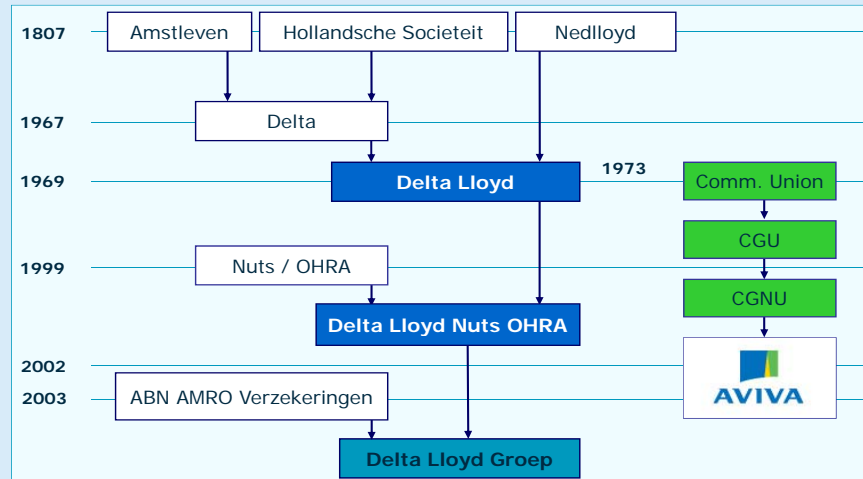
1807
Amstleven
Hollandsche Societeit
Nedlloyd

1967
Delta

1969
Delta Lloyd
1973
Comm. Union

CGU

1999
Nuts / OHRA
CGNU

Delta Lloyd Nuts OHRA

2002
2003
ABN AMRO Verzekeringen
AVIVA

Delta Lloyd Groep